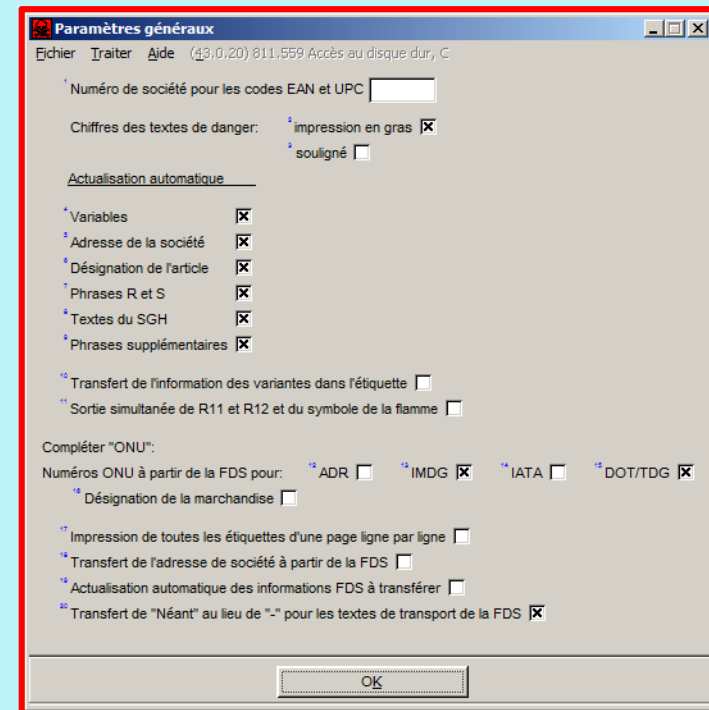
Paramètres généraux

Fichier Traiter Aide (43.0.20) 811.559 Accès au disque dur, C

$^1$ Numéro de société pour les codes EAN et UPC

Chiffres des textes de danger: $^2$ impression en gras

$^3$ souligné

Actualisation automatique

$^4$ Variables

$^5$ Adresse de la société

$^6$ Désignation de l'article

$^7$ Phrases R et S

$^8$ Textes du SGH

$^9$ Phrases supplémentaires

$^{10}$ Transfert de l'information des variantes dans l'étiquette

$^{11}$ Sortie simultanée de R11 et R12 et du symbole de la flamme

Compléter "ONU":

Numéros ONU à partir de la FDS pour: $^{12}$ ADR $^{13}$ IMDG $^{14}$ IATA $^{15}$ DOT/TDG

$^{16}$ Désignation de la marchandise

$^{17}$ Impression de toutes les étiquettes d'une page ligne par ligne

$^{18}$ Transfert de l'adresse de société à partir de la FDS

$^{19}$ Actualisation automatique des informations FDS à transférer

$^{20}$ Transfert de "Néant" au lieu de "-" pour les textes de transport de la FDS

OK